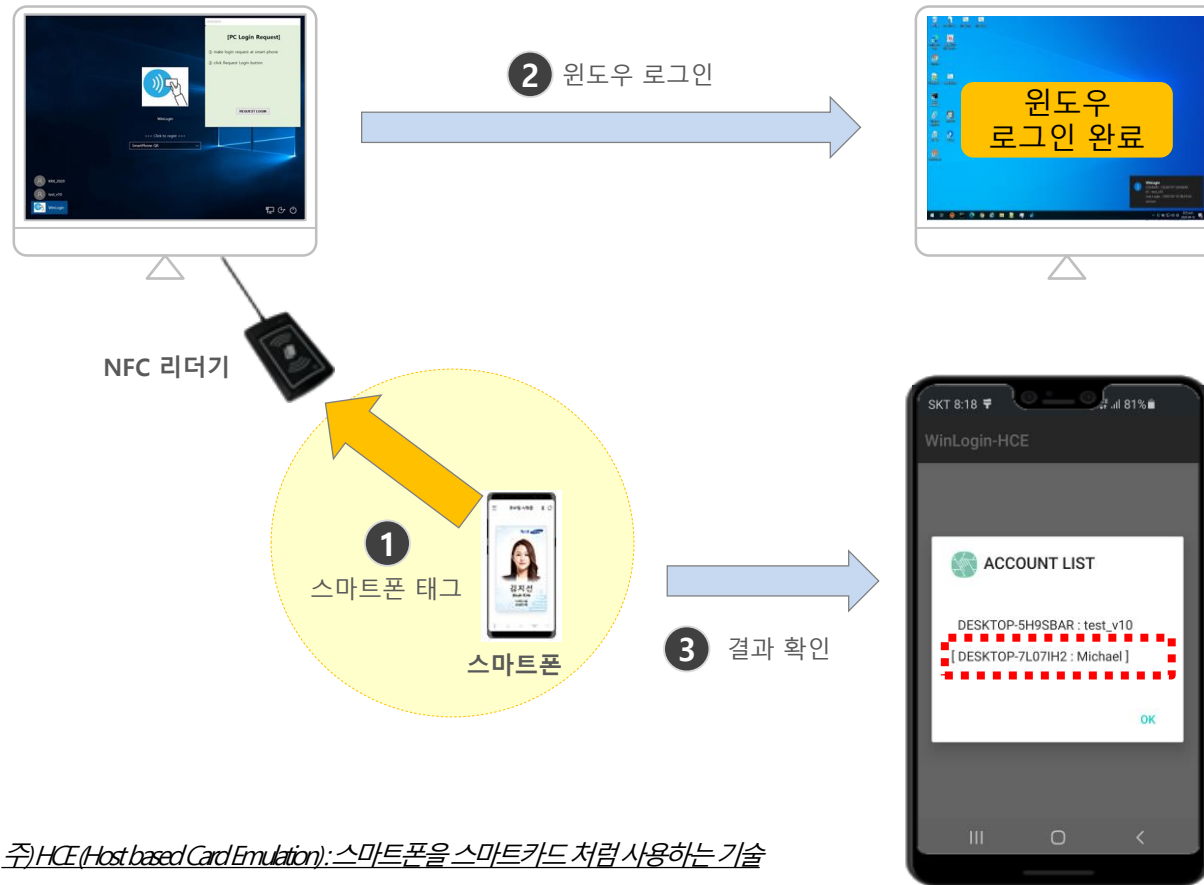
[PC Login Request]

① make login request at smart phone

② click Request Login button

REQUEST LOGIN

WinLogin

2 윈도우 로그인

윈도우
로그인 완료

NFC 리더기

1
스마트폰 태그

김지선

스마트폰

3 결과 확인

SKT 8:18 81%

WinLogin-HCE

ACCOUNT LIST

DESKTOP-5H9SBAR : test_v10

[ DESKTOP-7L07IH2 : Michael ]

OK

주) HCE (Host based Card Emulation) : 스마트폰을 스마트카드 처럼 사용하는 기술